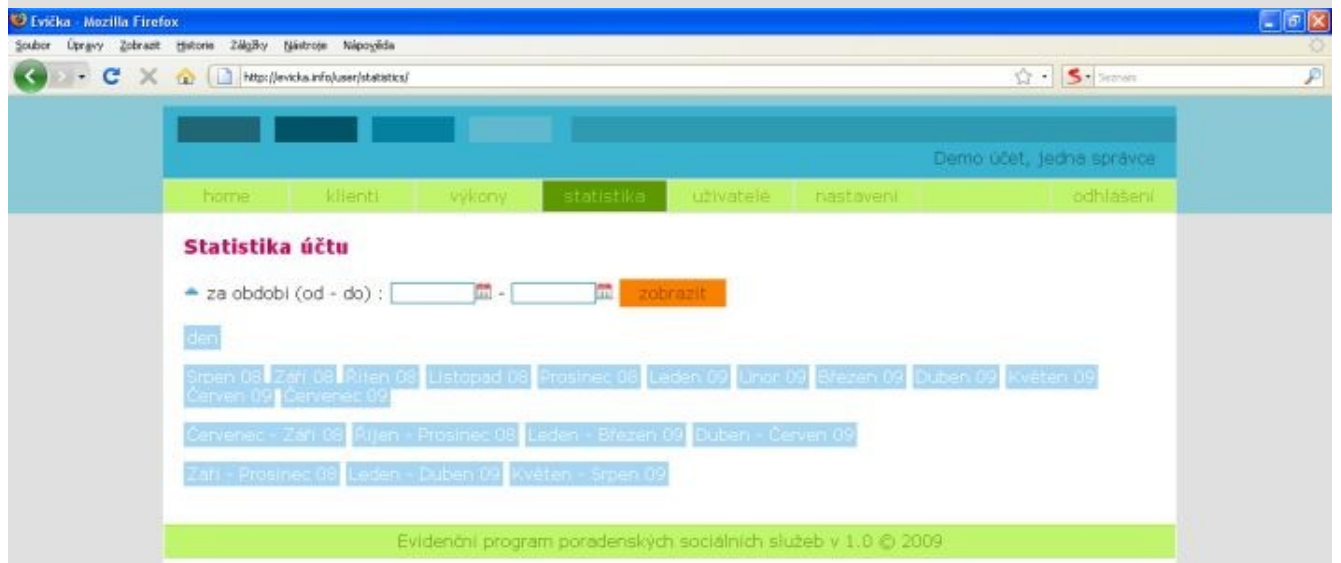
Evička - Mozilla Firefox

Soubor Úpravy Zobrazit Historie Záložky Nástroje Nápověda

http://evicka.info/user/statistics/

Seznam

Demo účet, jedna správce

home klienti výkony statistika uživatelé nastavení odhlášení

Statistika účtu

za období (od - do) : - zobrazit

den

Srpen 08 Září 08 Říjen 08 Listopad 08 Prosinec 08 Leden 09 Únor 09 Březen 09 Duben 09 Květen 09 Červen 09 Červenec 09

Červenec - Září 08 Říjen - Prosinec 08 Leden - Březen 09 Duben - Červen 09

Září - Prosinec 08 Leden - Duben 09 Květen - Srpen 09

Evidenční program poradenských sociálních služeb v 1.0 © 2009